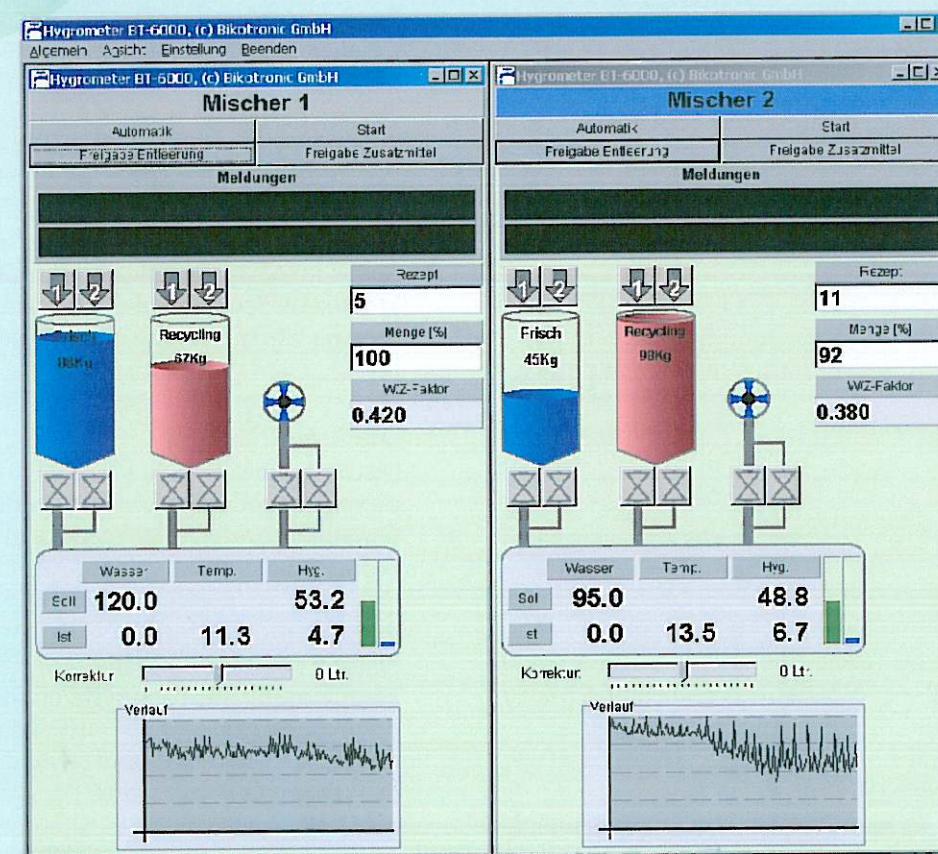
Hygrometer BT-6000, (c) Bikotronic GmbH
Algemein Ansicht Einstellung Beenden

Hygrometer BT-6000, (c) Bikotronic GmbH
Mischer 1
Automatik
Start
Freigabe Entleerung
Freigabe Zusatzmittel
Meldungen
1 2
1 2
Frisch
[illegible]Kg
Recycling
67Kg
Rezept
5
Menge [%]
100
WZ-Faktor
0.420

| | Wasser | Temp. | Hyg. |
|---|---|---|---|
| Soll | 120.0 | | 53.2 |
| Ist | 0.0 | 11.3 | 4.7 |

Korrektur
0 Ltr.
Verlauf

Hygrometer BT-6000, (c) Bikotronic GmbH
Mischer 2
Automatik
Start
Freigabe Entleerung
Freigabe Zusatzmittel
Meldungen
1 2
1 2
Frisch
45Kg
Recycling
98Kg
Rezept
11
Menge [%]
92
WZ-Faktor
0.380

| | Wasser | Temp. | Hyg. |
|---|---|---|---|
| Soll | 95.0 | | 48.8 |
| Ist | 0.0 | 13.5 | 6.7 |

Korrektur
0 Ltr.
Verlauf